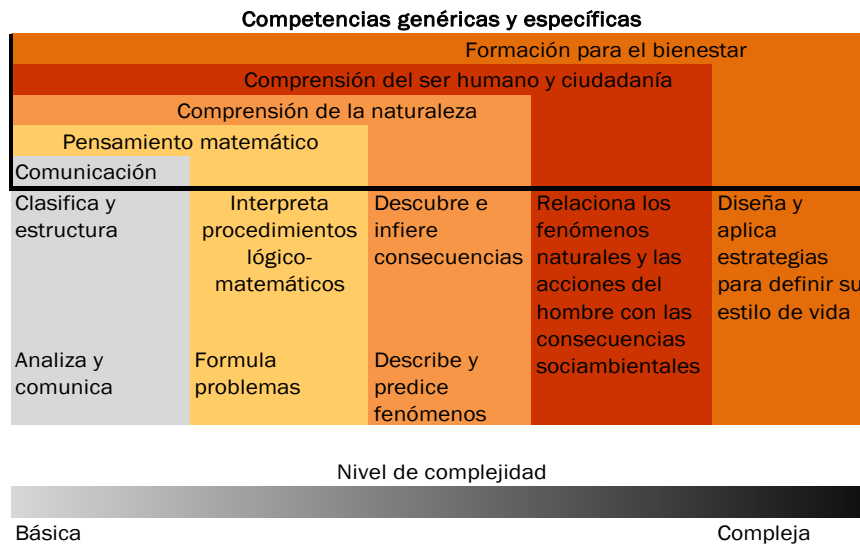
Competencias genéricas y específicas

Formación para el bienestar

Comprensión del ser humano y ciudadanía

Comprensión de la naturaleza

Pensamiento matemático

Comunicación

Clasifica y estructura

Analiza y comunica

Interpreta procedimientos lógico-matemáticos

Formula problemas

Descubre e infiere consecuencias

Describe y predice fenómenos

Relaciona los fenómenos naturales y las acciones del hombre con las consecuencias sociambientales

Diseña y aplica estrategias para definir su estilo de vida

Nivel de complejidad

Básica

Compleja